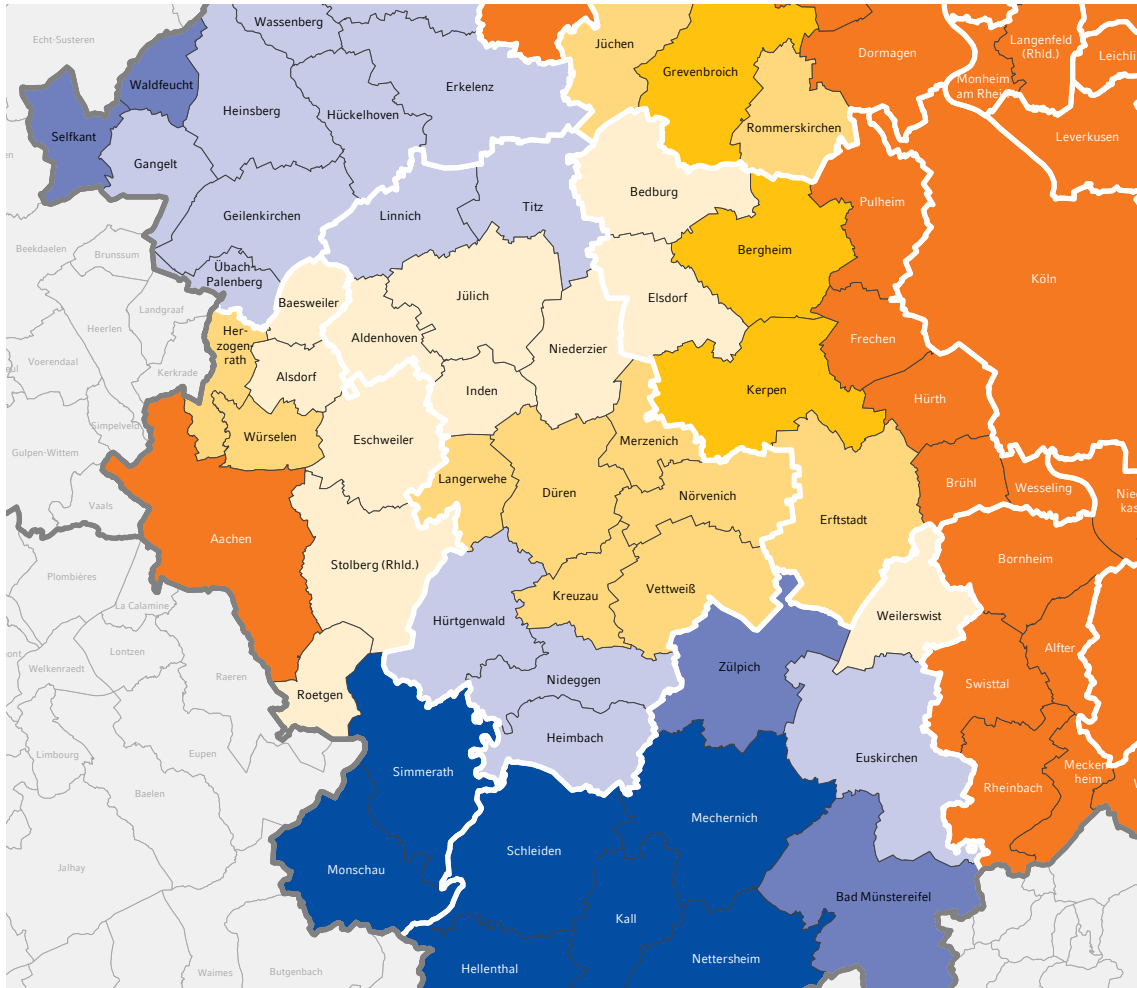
Echt-Susteren
Wassenberg
Jüchen
Dormagen
Langenfeld (Rhld.)
Leichli
Waldfeucht
Grevenbroich
Monheim am Rhein
Erkelenz
Selfkant
Heinsberg
Hückelhoven
Rommerskirchen
Leverkusen
Gangelt
Bedburg
Titz
Pulheim
Geilenkirchen
Linnich
Beekdaelen
Brunssum
Bergheim
Köln
Übach-Palenberg
Landgraaf
Baesweiler
Jülich
Elsdorf
Heerlen
Her-zogen-rath
Aldenhoven
Niederzier
Frechen
Voerendaal
Alsdorf
Kerkrade
Inden
Kerpen
Hürth
Simpelveld
Würselen
Eschweiler
Merzenich
Gulpen-Wittem
Brühl
Wesseling
Niede kas
Langerwehe
Düren
Nörvenich
Vaals
Erftstadt
Aachen
Bornheim
Stolberg (Rhld.)
Plombières
Kreuzau
Vettweiß
La Calamine
Weilerswist
Hürtgenwald
Alfter
Lontzen
Welkenraedt
Zülpich
Raeren
Swisttal
Nideggen
Roetgen
Limbourg
Eupen
Heimbach
Euskirchen
Simmerath
Meckenheim
Rheinbach
Baelen
Mechernich
Schleiden
Monschau
Jalhay
Kall
Bad Münstereifel
Waimes
Butgenbach
Hellenthal
Nettersheim